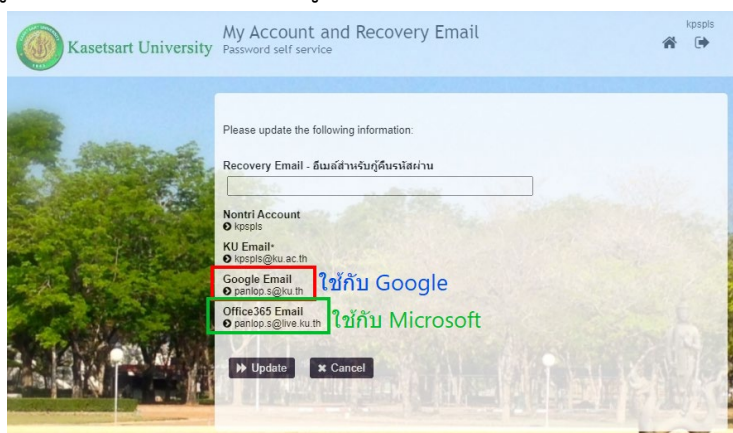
Kasetsart University

My Account and Recovery Email
Password self service

kpspls

Please update the following information:

Recovery Email - อีเมล์สำหรับกู้คืนรหัสผ่าน

Nontri Account
kpspls

KU Email*
kpspls@ku.ac.th

Google Email
panlop.s@ku.th

ใช้กับ Google

Office365 Email
panlop.s@live.ku.th

ใช้กับ Microsoft

Update

Cancel